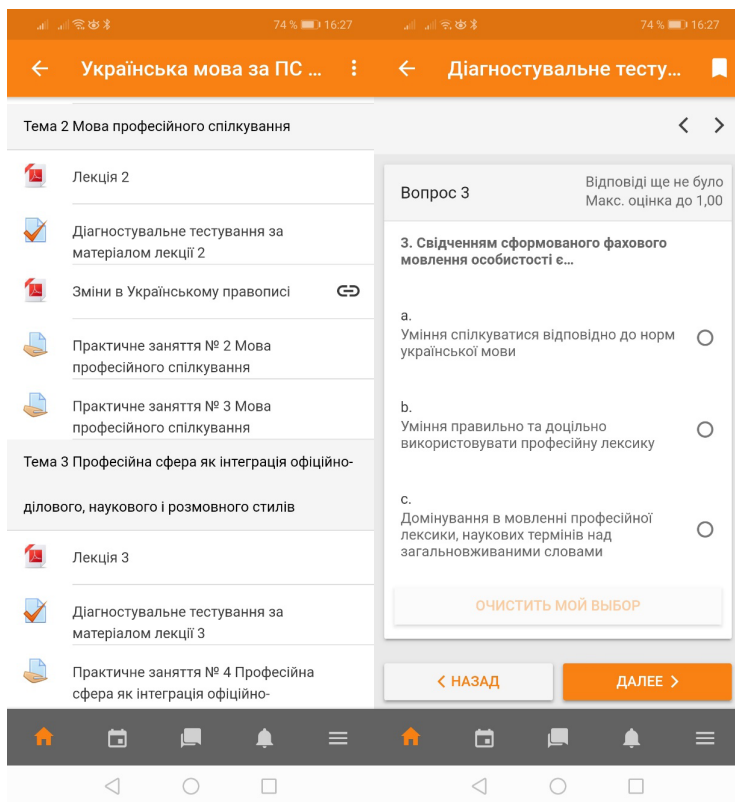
74 % 16:27

Українська мова за ПС ...

Тема 2 Мова професійного спілкування

Лекція 2

Діагностувальне тестування за матеріалом лекції 2

Зміни в Українському правописі

Практичне заняття № 2 Мова професійного спілкування

Практичне заняття № 3 Мова професійного спілкування

Тема 3 Професійна сфера як інтеграція офіційно-ділового, наукового і розмовного стилів

Лекція 3

Діагностувальне тестування за матеріалом лекції 3

Практичне заняття № 4 Професійна сфера як інтеграція офіційно-

74 % 16:27

Діагностувальне тесту...

Вопрос 3

Відповіді ще не було
Макс. оцінка до 1,00

3. Свідченням сформованого фахового мовлення особистості є...

a.
Уміння спілкуватися відповідно до норм української мови

b.
Уміння правильно та доцільно використовувати професійну лексику

c.
Домінування в мовленні професійної лексики, наукових термінів над загальновживаними словами

ОЧИСТИТЬ МОЙ ВЫБОР

НАЗАД

ДАЛЕЕ